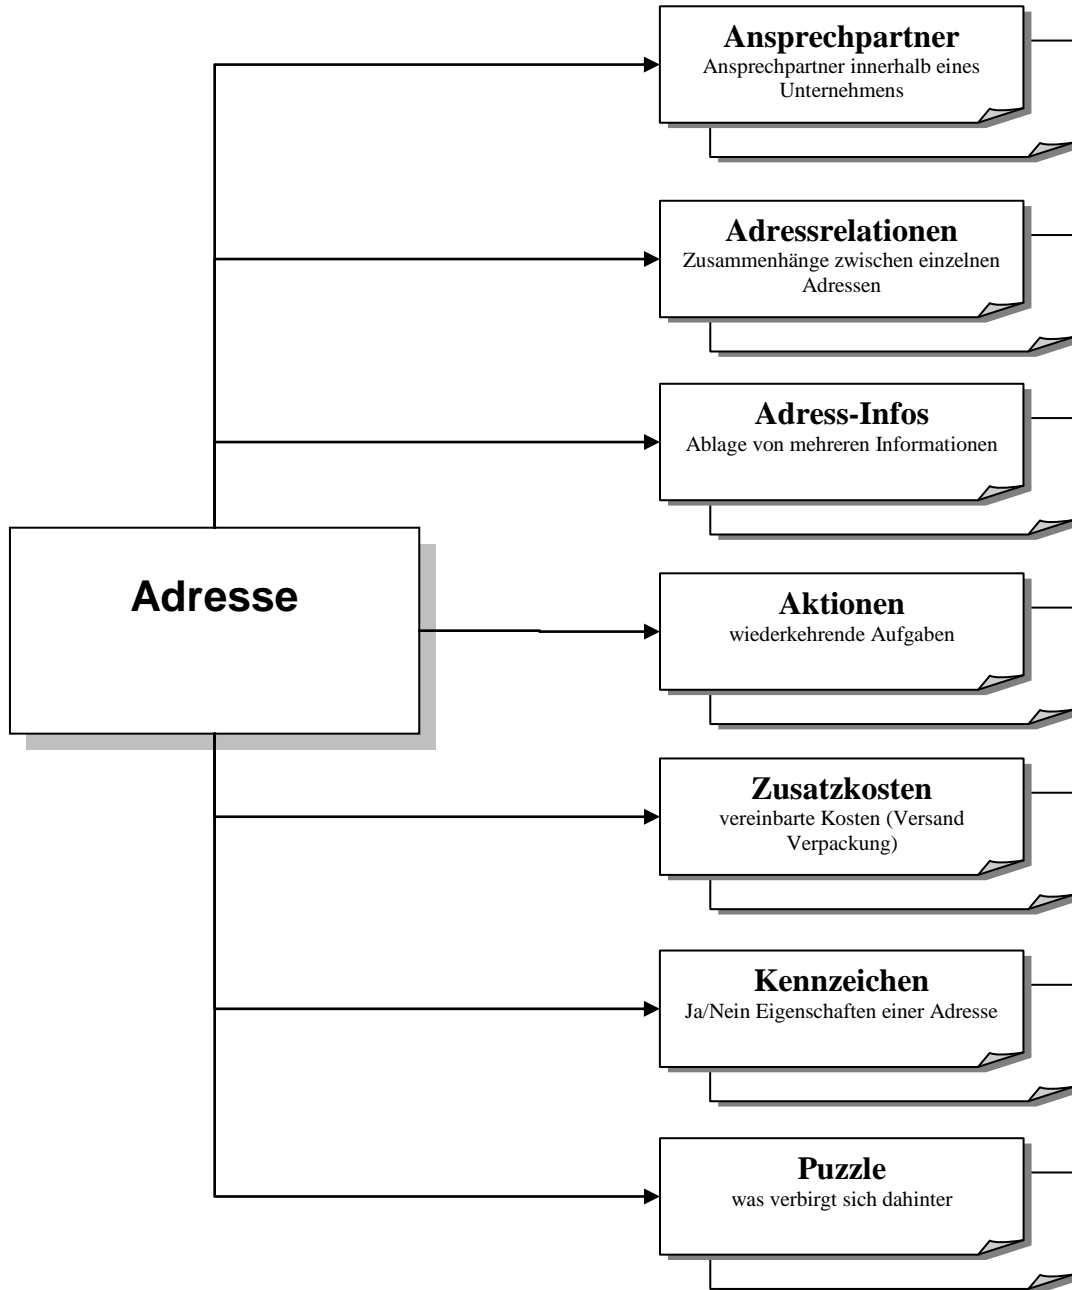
Adresse

Ansprechpartner
Ansprechpartner innerhalb eines Unternehmens

Adressrelationen
Zusammenhänge zwischen einzelnen Adressen

Adress-Infos
Ablage von mehreren Informationen

Aktionen
wiederkehrende Aufgaben

Zusatzkosten
vereinbarte Kosten (Versand Verpackung)

Kennzeichen
Ja/Nein Eigenschaften einer Adresse

Puzzle
was verbirgt sich dahinter